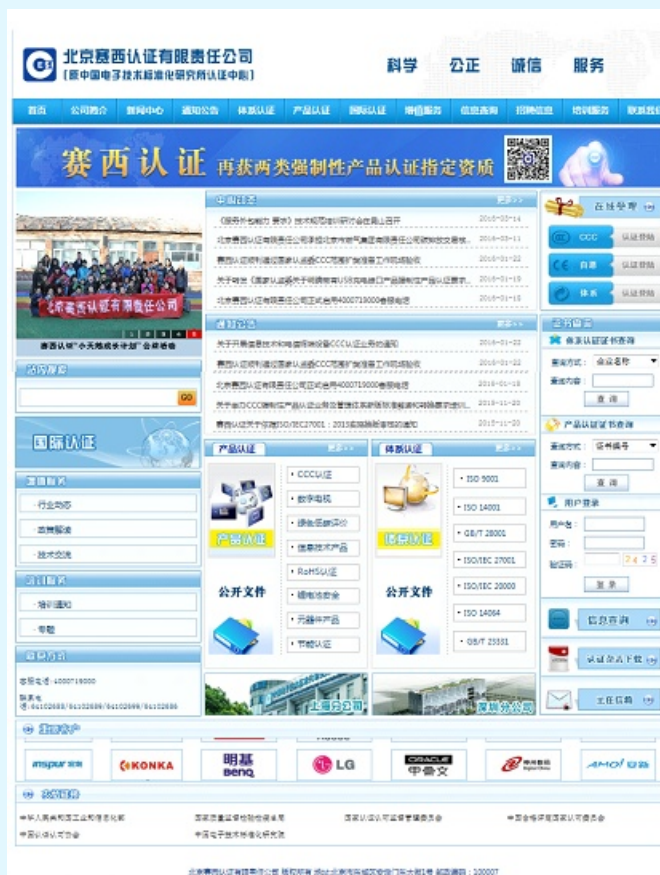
北京赛西认证有限责任公司
(原中国电子技术标准化研究所认证中心)

科学 公正 诚信 服务

首页 公司简介 新闻中心 通知公告 体系认证 产品认证 国际认证 增值服务 信息查询 招聘信息 培训服务 联系我们

赛西认证 再获两类强制性产品认证指定资质

北京赛西认证有限责任公司

赛西认证"小天鹅成长计划"公益活动

站内搜索

GO

国际认证

新闻中心

行业动态

政策解读

技术交流

培训服务

培训通知

专题

联系方式

中心动态 更多>>

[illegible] 2016-03-14
北京赛西认证有限责任公司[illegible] 2016-03-11
赛西认证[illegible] 2016-01-22
关于对在《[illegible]》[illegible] 2016-01-19
北京赛西认证有限责任公司正式启用4000719000客服电话 2016-01-18

通知公告 更多>>

关于开展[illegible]CCC认证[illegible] 2016-01-22
赛西认证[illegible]CCC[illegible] 2016-01-22
北京赛西认证有限责任公司正式启用4000719000客服电话 2016-01-18
关于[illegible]CCC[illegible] 2016-01-15
赛西认证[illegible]ISO/IEC27001:2013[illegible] 2015-11-20

产品认证 更多>>

产品认证

CCC认证
数字电视
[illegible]
信息技术产品
RoHS认证
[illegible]
元器件产品
节能认证

公开文件

体系认证 更多>>

体系认证

ISO 9001
ISO 14001
GB/T 28001
ISO/IEC 27001
ISO/IEC 20000
ISO 14064
GB/T 23331

公开文件

上海分公司 深圳分公司

在线服务
CCC 认证咨询
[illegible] 认证咨询
体系 认证咨询

证书查询

体系认证证书查询
查询方式: 企业名称
查询内容:
查询

产品认证证书查询
查询方式: 证书编号
查询内容:
查询

用户登录
用户名:
密码:
验证码: 7425
登录

信息查询

认证表格下载

在线咨询

重点客户

inspur KONKA 明基 BenQ LG ORACLE 甲骨文 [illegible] AMOI

友情链接

中华人民共和国工业和信息化部 国家质量监督检验检疫总局 国家认证认可监督管理委员会 中国合格评定国家认可委员会
中国认证认可协会 中国电子技术标准化研究院

北京赛西认证有限责任公司 版权所有 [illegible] 邮政编码:100007